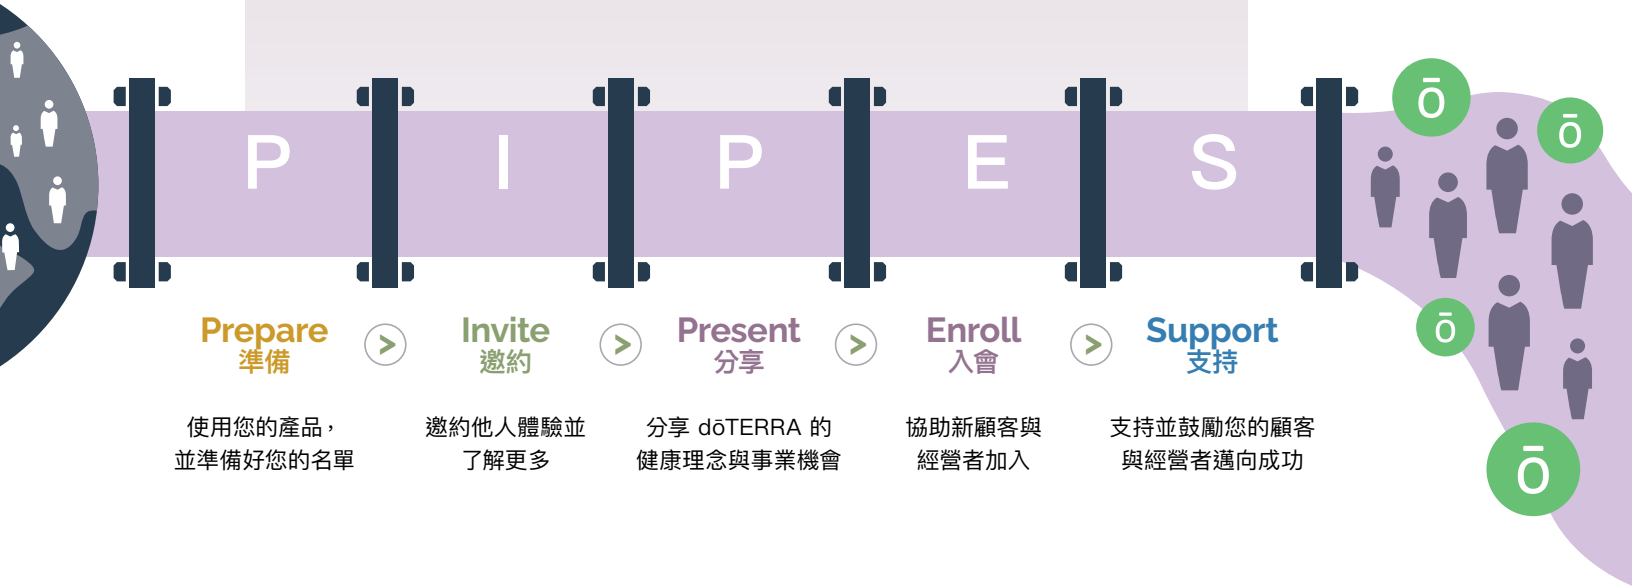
P I P E S

Prepare
準備

使用您的產品，
並準備好您的名單

Invite
邀約

邀約他人體驗並
了解更多

Present
分享

分享 dōTERRA 的
健康理念與事業機會

Enroll
入會

協助新顧客與
經營者加入

Support
支持

支持並鼓勵您的顧客
與經營者邁向成功

ō ō ō ō